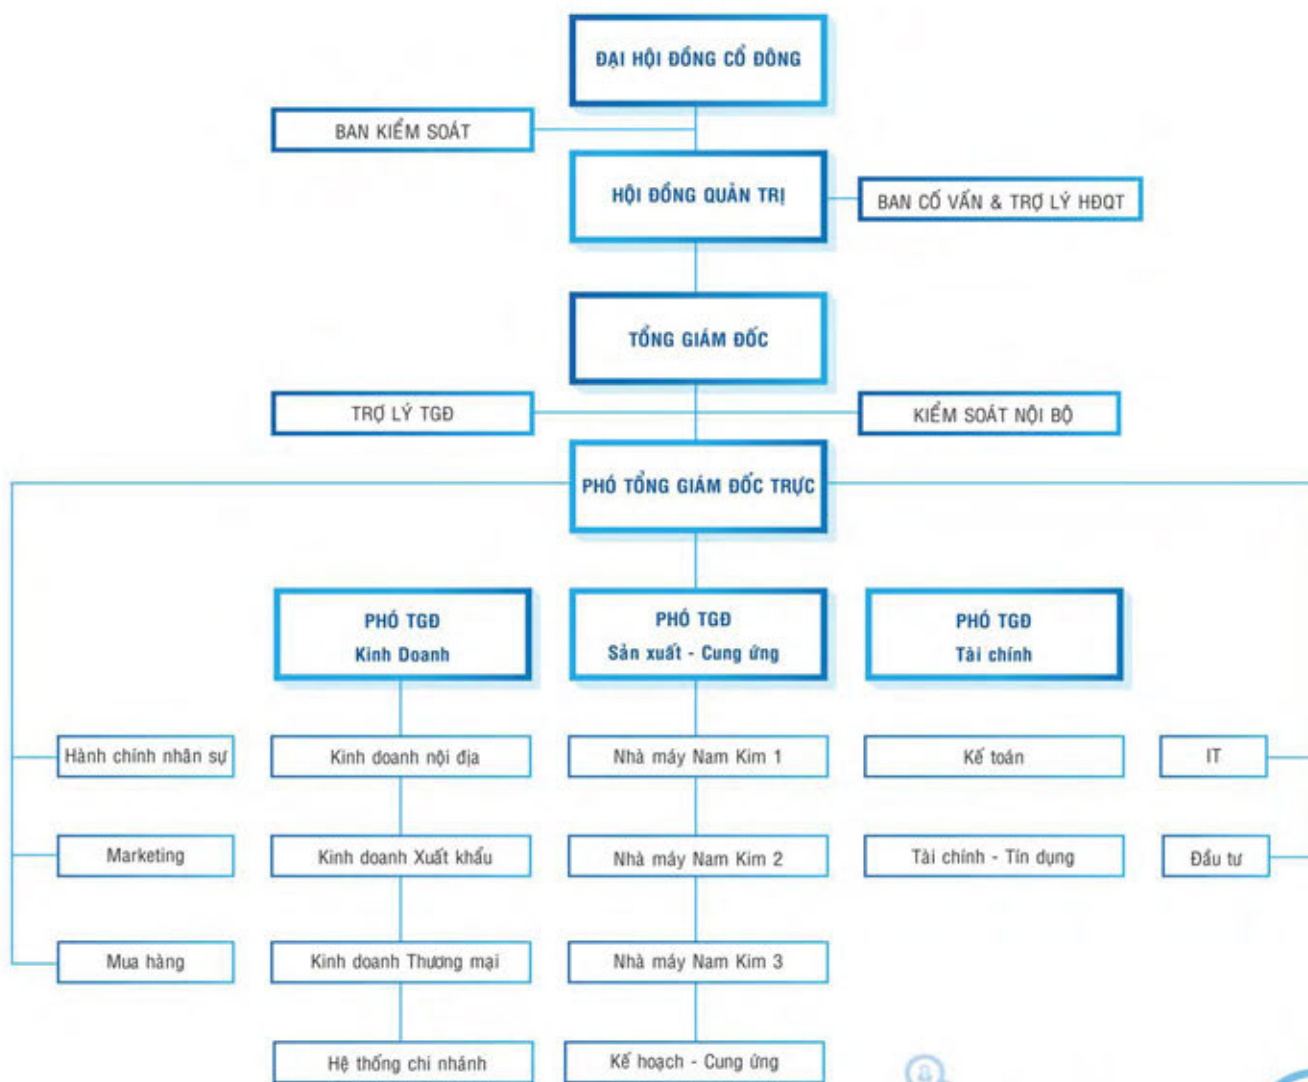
ĐẠI HỘI ĐỒNG CỔ ĐÔNG

BAN KIỂM SOÁT

HỘI ĐỒNG QUẢN TRỊ

BAN CỐ VẤN & TRỢ LÝ HĐQT

TỔNG GIÁM ĐỐC

TRỢ LÝ TGĐ

KIỂM SOÁT NỘI BỘ

PHÓ TỔNG GIÁM ĐỐC TRỰC

PHÓ TGĐ
Kinh Doanh

PHÓ TGĐ
Sản xuất - Cung ứng

PHÓ TGĐ
Tài chính

Hành chính nhân sự

Marketing

Mua hàng

Kinh doanh nội địa

Kinh doanh Xuất khẩu

Kinh doanh Thương mại

Hệ thống chi nhánh

Nhà máy Nam Kim 1

Nhà máy Nam Kim 2

Nhà máy Nam Kim 3

Kế hoạch - Cung ứng

Kế toán

Tài chính - Tín dụng

IT

Đầu tư